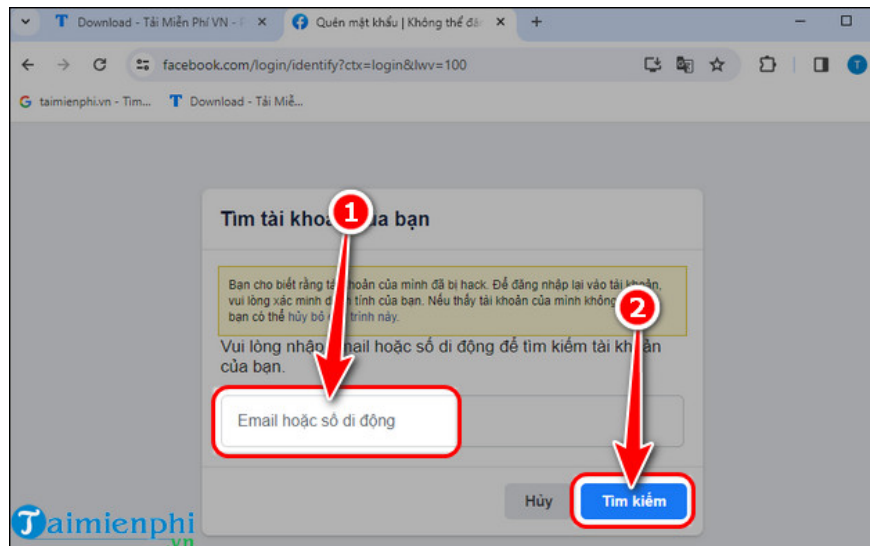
Download - Tải Miễn Phí VN - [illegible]
Quên mật khẩu | Không thể đă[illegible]
+
facebook.com/login/identify?ctx=login&lwv=100
taimienphi.vn - Tìm...
Download - Tải Miễ...

Tìm tài khoa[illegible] của bạn

Bạn cho biết rằng tà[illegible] khoản của mình đã bị hack. Để đăng nhập lại vào tài khoản, vui lòng xác minh d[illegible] tính của bạn. Nếu thấy tài khoản của mình không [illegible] bạn có thể hủy bỏ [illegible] trình này.

Vui lòng nhập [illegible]mail hoặc số di động để tìm kiếm tài kh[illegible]n của bạn.

Email hoặc số di động

Hủy
Tìm kiếm

1
2

Taimienphi.vn